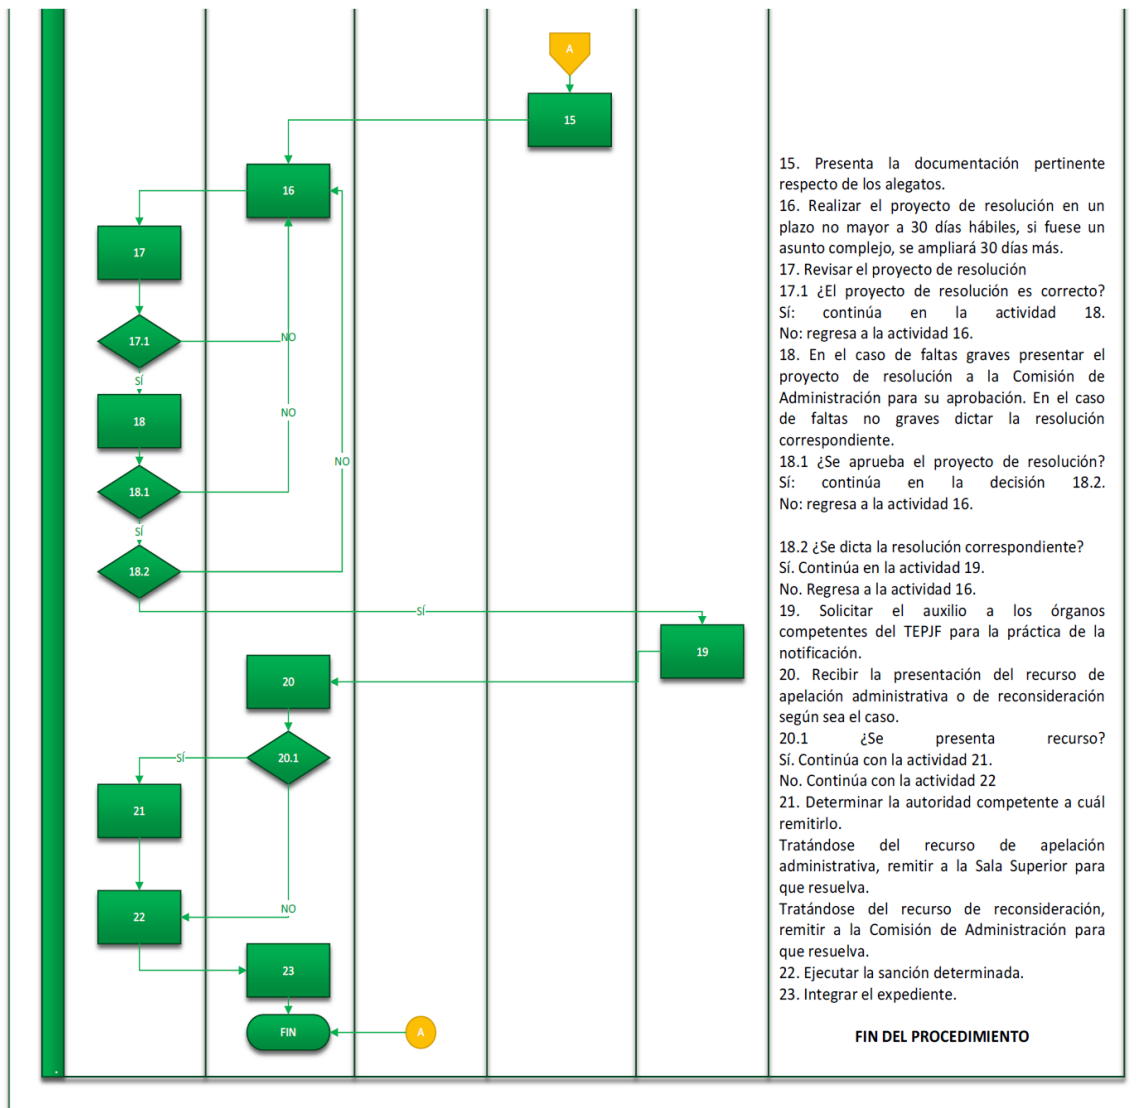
A

15

16

17

17.1

NO

SÍ

18

NO

NO

18.1

SÍ

18.2

SÍ

19

20

20.1

SÍ

21

22

NO

23

FIN

A

15. Presenta la documentación pertinente respecto de los alegatos.
16. Realizar el proyecto de resolución en un plazo no mayor a 30 días hábiles, si fuese un asunto complejo, se ampliará 30 días más.
17. Revisar el proyecto de resolución
17.1 ¿El proyecto de resolución es correcto? Sí: continúa en la actividad 18. No: regresa a la actividad 16.
18. En el caso de faltas graves presentar el proyecto de resolución a la Comisión de Administración para su aprobación. En el caso de faltas no graves dictar la resolución correspondiente.
18.1 ¿Se aprueba el proyecto de resolución? Sí: continúa en la decisión 18.2. No: regresa a la actividad 16.

18.2 ¿Se dicta la resolución correspondiente?
Sí. Continúa en la actividad 19.
No. Regresa a la actividad 16.
19. Solicitar el auxilio a los órganos competentes del TEPJF para la práctica de la notificación.
20. Recibir la presentación del recurso de apelación administrativa o de reconsideración según sea el caso.
20.1 ¿Se presenta recurso?
Sí. Continúa con la actividad 21.
No. Continúa con la actividad 22
21. Determinar la autoridad competente a cuál remitirlo.
Tratándose del recurso de apelación administrativa, remitir a la Sala Superior para que resuelva.
Tratándose del recurso de reconsideración, remitir a la Comisión de Administración para que resuelva.
22. Ejecutar la sanción determinada.
23. Integrar el expediente.

FIN DEL PROCEDIMIENTO